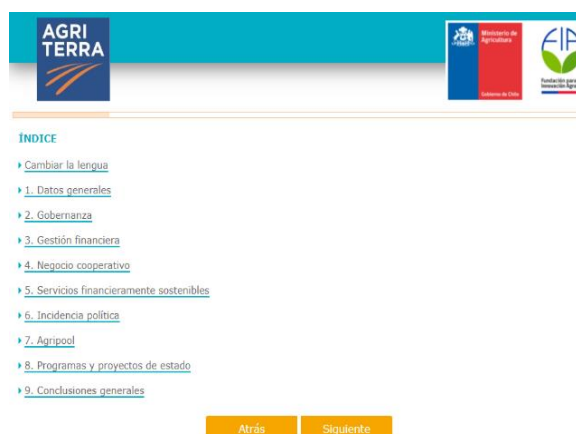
AGRI
TERRA

Ministerio de Agricultura

Gobierno de Chile

FIA

Fundación para la Innovación Agraria

ÍNDICE

Cambiar la lengua

1. Datos generales

2. Gobernanza

3. Gestión financiera

4. Negocio cooperativo

5. Servicios financieramente sostenibles

6. Incidencia política

7. Agripool

8. Programas y proyectos de estado

9. Conclusiones generales

Atrás Siguiente